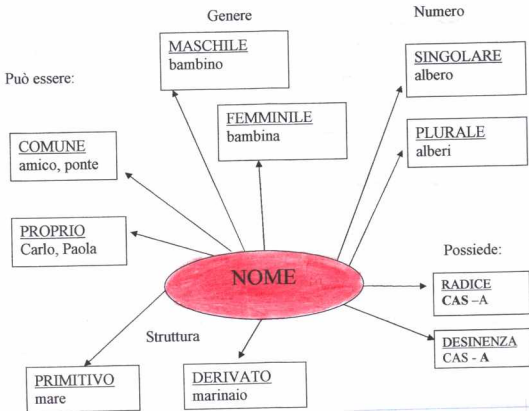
Genere

Numero

Può essere:

MASCHILE
bambino

SINGOLARE
albero

FEMMINILE
bambina

COMUNE
amico, ponte

PLURALE
alberi

PROPRIO
Carlo, Paola

Possiede:

NOME

RADICE
CAS –A

Struttura

DESINENZA
CAS - A

PRIMITIVO
mare

DERIVATO
marinaio